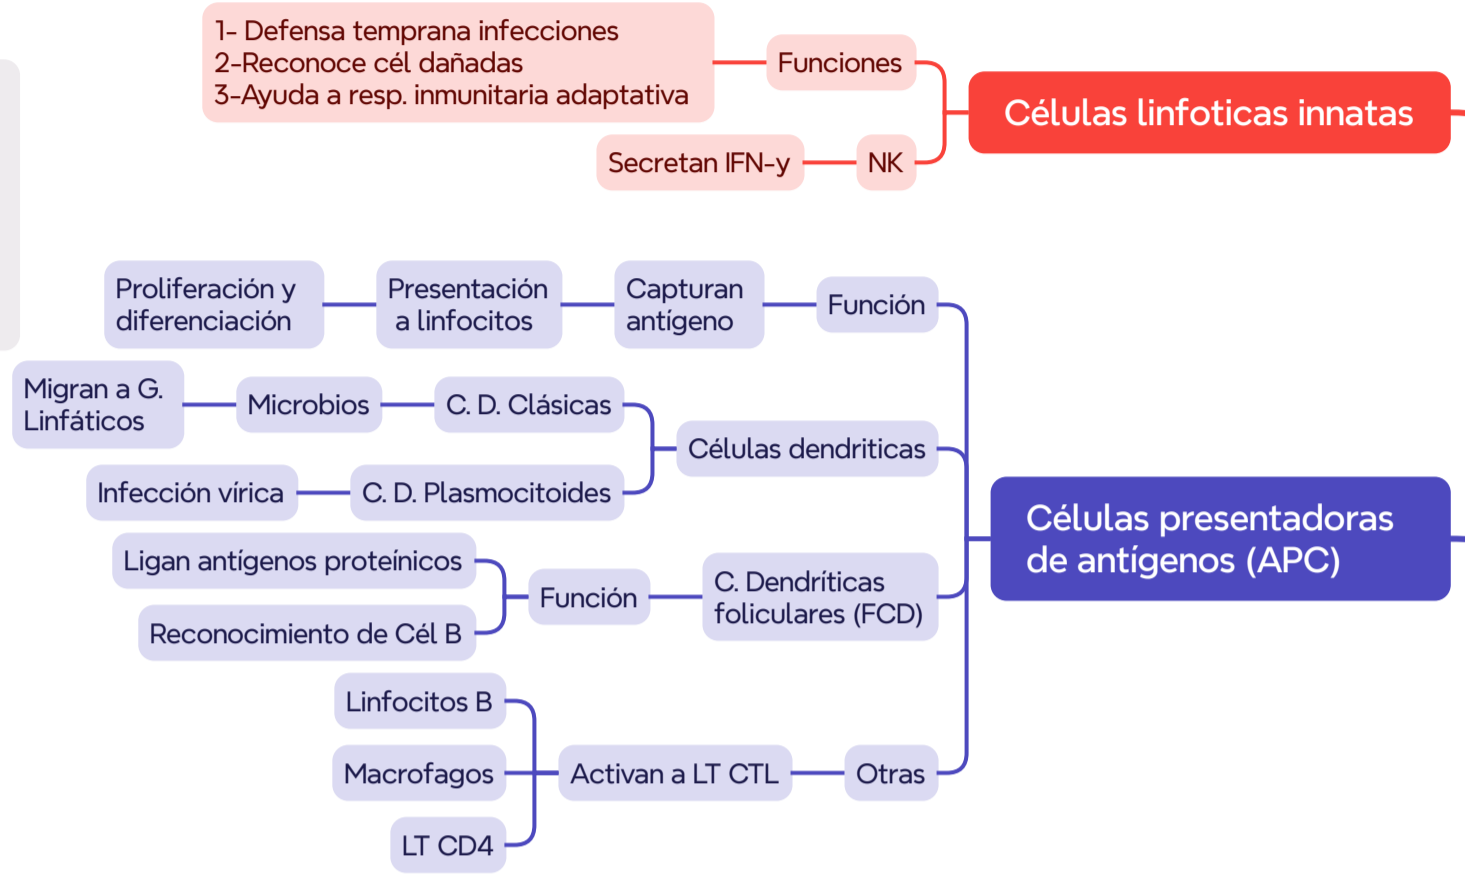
Células linfoticas innatas

Funciones

1- Defensa temprana infecciones
2-Reconoce cél dañadas
3-Ayuda a resp. inmunitaria adaptativa

NK

Secretan IFN-y

Células presentadoras de antígenos (APC)

Función

Capturan antígeno

Presentación a linfocitos

Proliferación y diferenciación

Células dendriticas

C. D. Clásicas

Microbios

Migran a G. Linfáticos

C. D. Plasmocitoides

Infección vírica

C. Dendríticas foliculares (FCD)

Función

Ligan antígenos proteínicos

Reconocimiento de Cél B

Otras

Activan a LT CTL

Linfocitos B

Macrofagos

LT CD4